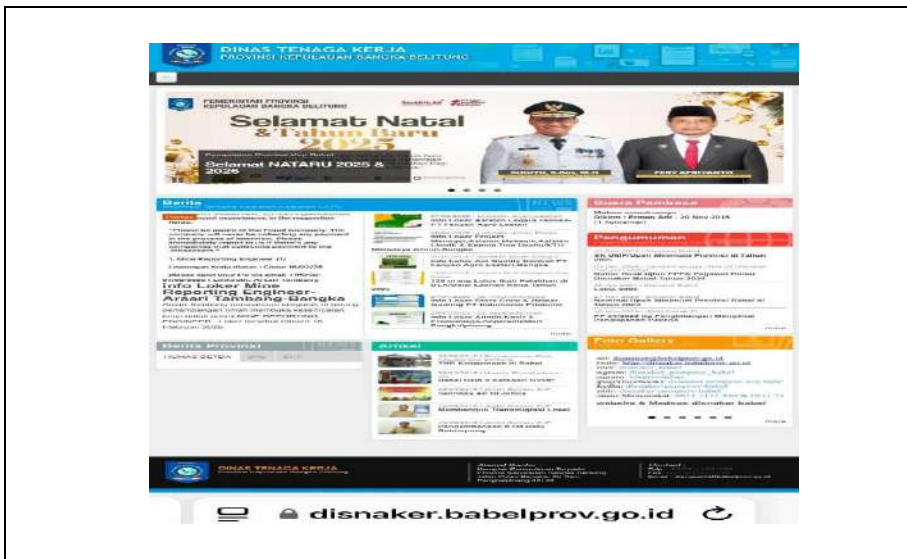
DINAS TENAGA KERJA
PROVINSI KEPULAUAN BANGKA BELITUNG

PEMERINTAH PROVINSI KEPULAUAN BANGKA BELITUNG

Selamat Natal
& Tahun Baru
2025

Selamat NATARU 2025 & 2026

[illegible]

FERY AFRIYANTO

Berita

Info Loker Mine Reporting Engineer-Arsari Tambang-Bangka

Berita Provinsi

Artikel

Suara Pembaca

Pengumuman

Foto Gallery

DINAS TENAGA KERJA

disnaker.babelprov.go.id